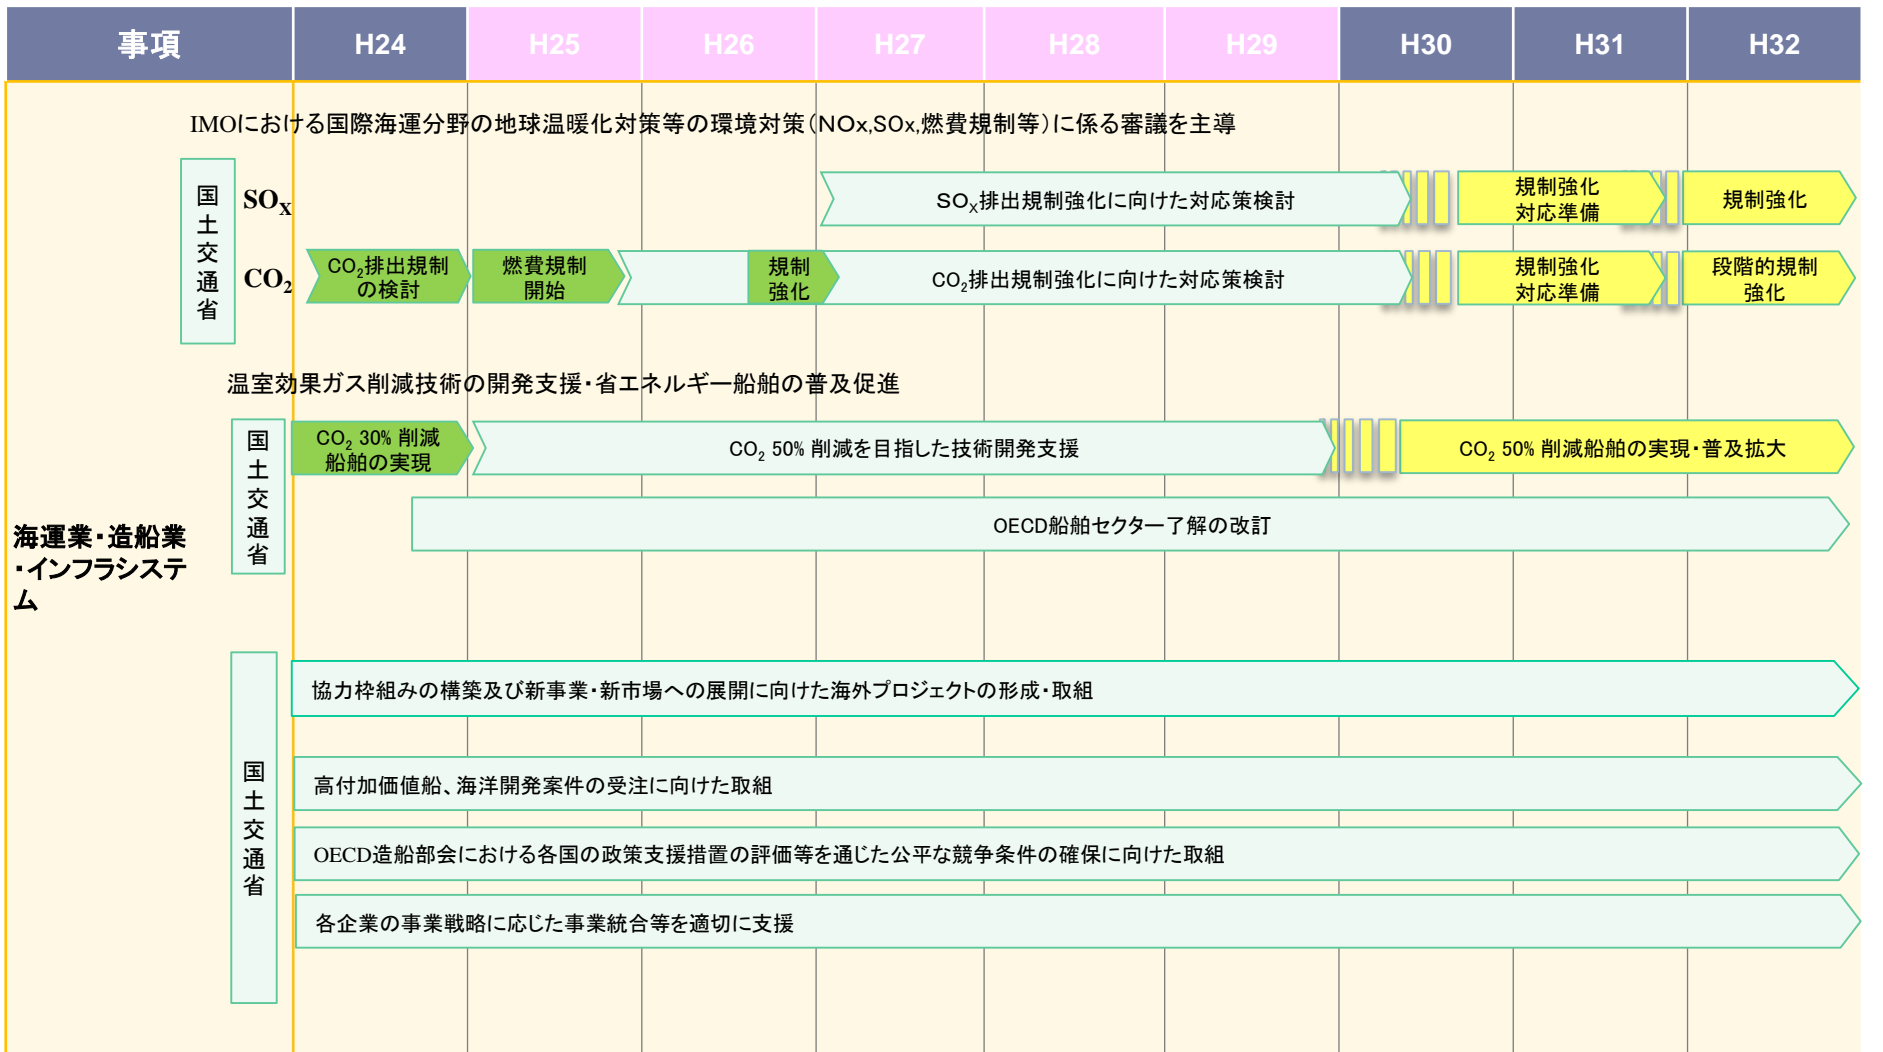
| 事項 | H24 | H25 | H26 | H27 | H28 | H29 | H30 | H31 | H32 |
|---|---|---|---|---|---|---|---|---|---|

海運業・造船業・インフラシステム

IMOにおける国際海運分野の地球温暖化対策等の環境対策（NOx,SOx,燃費規制等）に係る審議を主導

国土交通省

$SO_X$

$SO_X$排出規制強化に向けた対応策検討

規制強化 対応準備

規制強化

$CO_2$

$CO_2$排出規制の検討

燃費規制開始

規制強化

$CO_2$排出規制強化に向けた対応策検討

規制強化 対応準備

段階的規制強化

温室効果ガス削減技術の開発支援・省エネルギー船舶の普及促進

国土交通省

$CO_2$ 30% 削減船舶の実現

$CO_2$ 50% 削減を目指した技術開発支援

$CO_2$ 50% 削減船舶の実現・普及拡大

OECD船舶セクター了解の改訂

国土交通省

協力枠組みの構築及び新事業・新市場への展開に向けた海外プロジェクトの形成・取組

高付加価値船、海洋開発案件の受注に向けた取組

OECD造船部会における各国の政策支援措置の評価等を通じた公平な競争条件の確保に向けた取組

各企業の事業戦略に応じた事業統合等を適切に支援